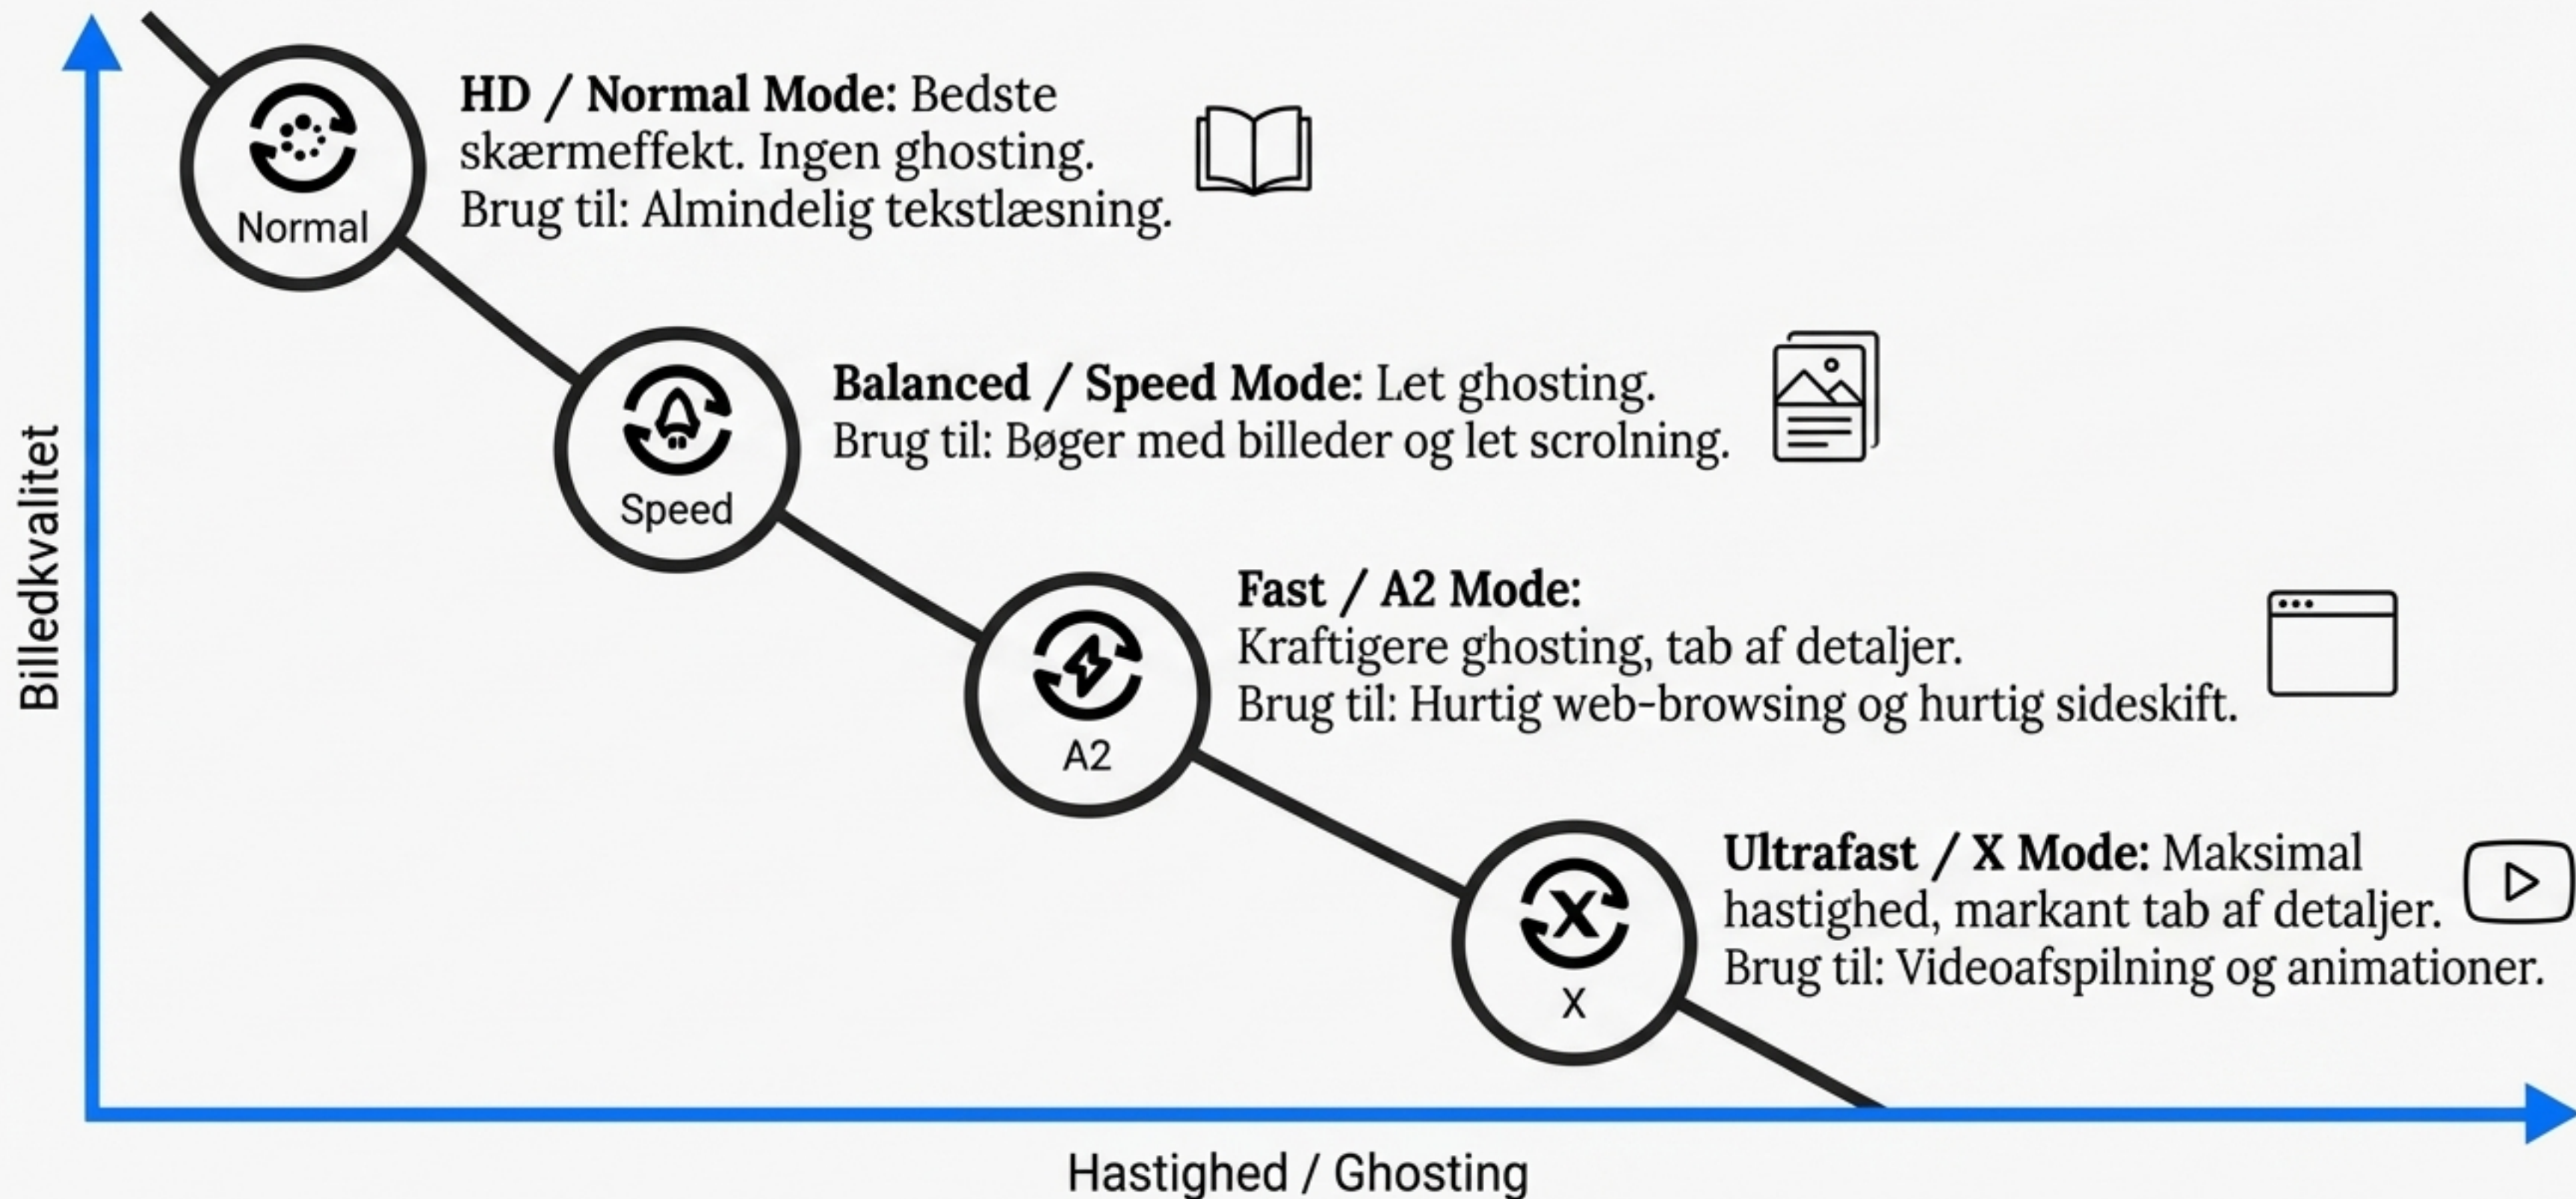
Billedkvalitet

Normal

**HD / Normal Mode:** Bedste skærmeffekt. Ingen ghosting.
Brug til: Almindelig tekstlæsning.

Speed

**Balanced / Speed Mode:** Let ghosting.
Brug til: Bøger med billeder og let scrolning.

A2

**Fast / A2 Mode:**
Kraftigere ghosting, tab af detaljer.
Brug til: Hurtig web-browsing og hurtig sideskift.

X

X

**Ultrafast / X Mode:** Maksimal hastighed, markant tab af detaljer.
Brug til: Videoafspilning og animationer.

Hastighed / Ghosting